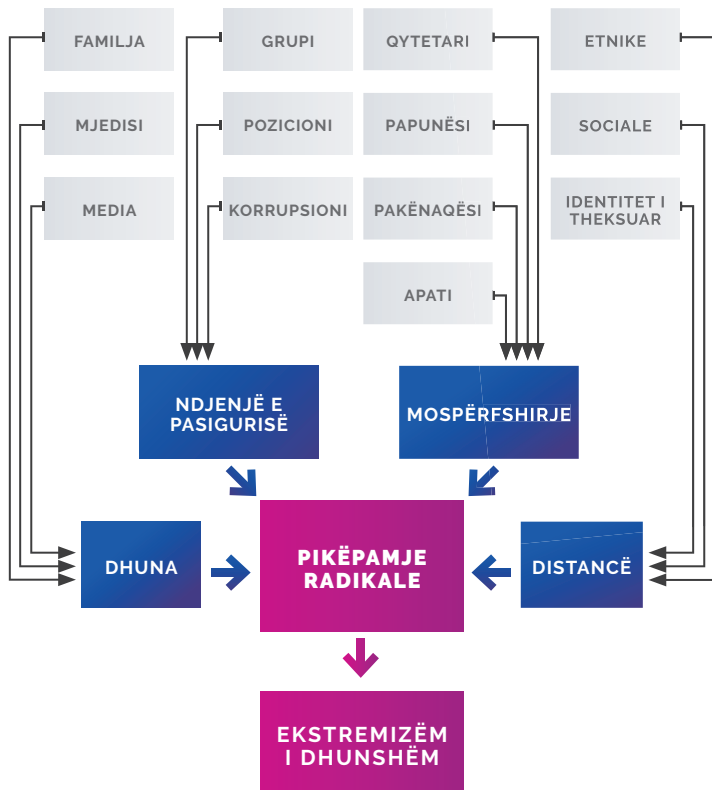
FAMILJA

GRUPI

QYTETARI

ETNIKE

MJEDISI

POZICIONI

PAPUNËSI

SOCIALE

MEDIA

KORRUPSIONI

PAKËNAQËSI

IDENTITET I THEKSUAR

APATI

NDJENJË E PASIGURISË

MOSPËRFSHIRJE

DHUNA

PIKËPAMJE RADIKALE

DISTANCË

EKSTREMIZËM I DHUNSHËM